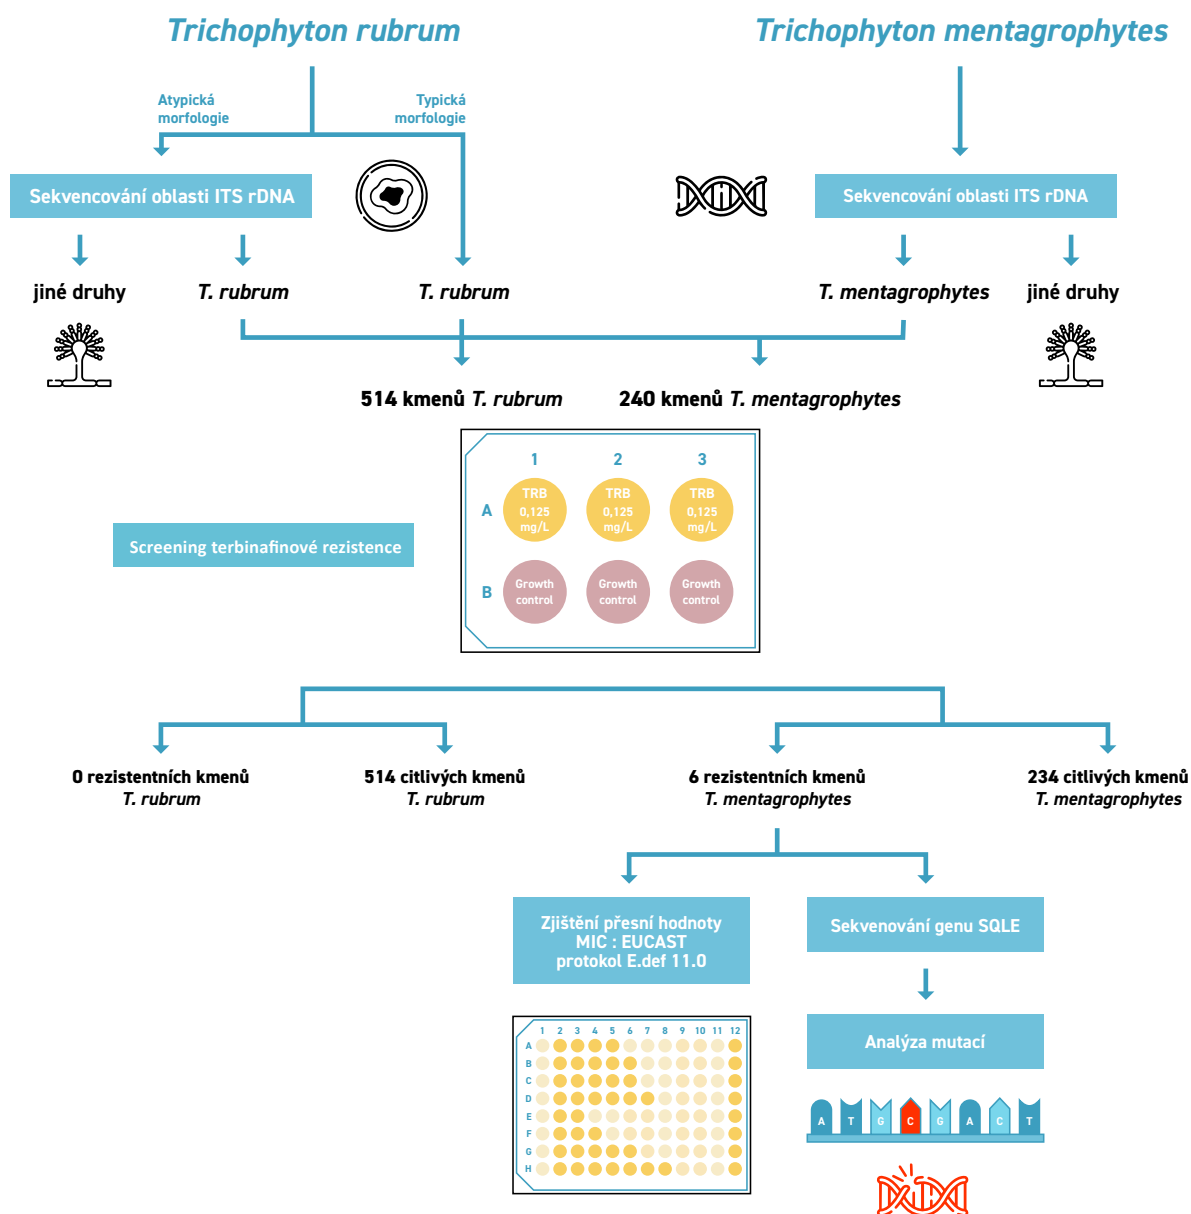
Trichophyton rubrum

Trichophyton mentagrophytes

Atypická morfologie

Typická morfologie

Sekvencování oblasti ITS rDNA

Sekvencování oblasti ITS rDNA

jiné druhy

T. rubrum

T. rubrum

T. mentagrophytes

jiné druhy

514 kmenů T. rubrum

240 kmenů T. mentagrophytes

| | 1 | 2 | 3 |
|---|---|---|---|
| A | TRB 0,125 mg/L | TRB 0,125 mg/L | TRB 0,125 mg/L |
| B | Growth control | Growth control | Growth control |

Screening terbinafinové rezistence

0 rezistentních kmenů T. rubrum

514 citlivých kmenů T. rubrum

6 rezistentních kmenů T. mentagrophytes

234 citlivých kmenů T. mentagrophytes

Zjištění přesní hodnoty MIC : EUCAST protokol E.def 11.0

Sekvenování genu SQLE

1 2 3 4 5 6 7 8 9 10 11 12
A B C D E F G H

Analýza mutací

A T G C G A C T